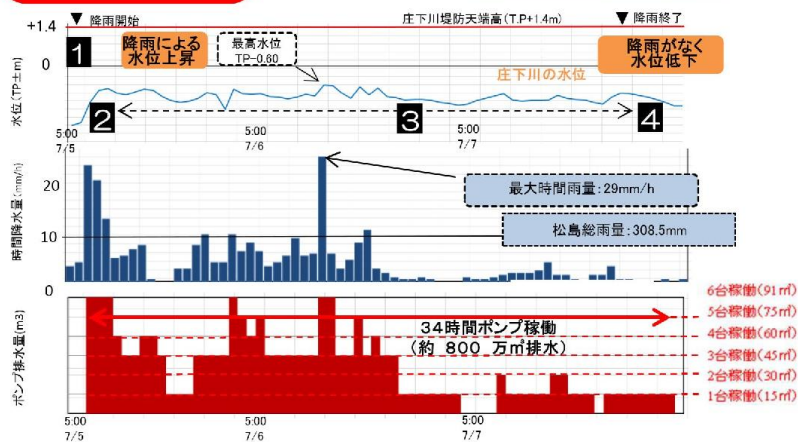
+1.4
▼ 降雨開始
庄下川堤防天端高（T.P+1.4m）
▼ 降雨終了
1
降雨による水位上昇
最高水位 TP−0.80
降雨がなく水位低下
0
庄下川の水位
水位（TP±m）
2
3
4
5:00 7/5
5:00 7/6
5:00 7/7
時間降水量（mm/h）
20
10
0
最大時間雨量：29mm/h
松島総雨量：308.5mm
ポンプ排水量（m3）
34時間ポンプ稼働
（約 800 万㎥排水）
6台稼働（91㎥）
5台稼働（75㎥）
4台稼働（60㎥）
3台稼働（45㎥）
2台稼働（30㎥）
1台稼働（15㎥）
5:00 7/5
5:00 7/6
5:00 7/7